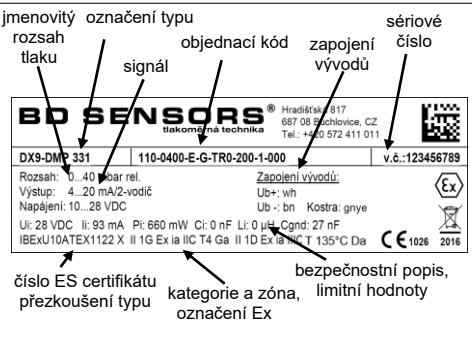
jmenovitý rozsah tlaku

označení typu

objednací kód

sériové číslo

signál

zapojení vývodů

BD SENSORS®
tlakoměrná technika

Hradišťská 817
687 08 Buchlovice, CZ
Tel.: +420 572 411 011

DX9-DMP 331

110-0400-E-G-TR0-200-1-000

v.č.:123456789

Rozsah: 0...40 bar rel.
Výstup: 4...20 mA/2-vodič
Napájení: 10...28 VDC

Zapojení vývodů:
Ub+: wh
Ub-: bn   Kostra: gnye

Ui: 28 VDC   Ii: 93 mA   Pi: 660 mW   Ci: 0 nF   Li: 0 µH   Cgnd: 27 nF
IBExU10ATEX1122 X   II 1G Ex ia IIC T4 Ga   II 1D Ex ia IIIC T 135°C Da

CE 1026   2016

číslo ES certifikátu přezkoušení typu

kategorie a zóna, označení Ex

bezpečnostní popis, limitní hodnoty